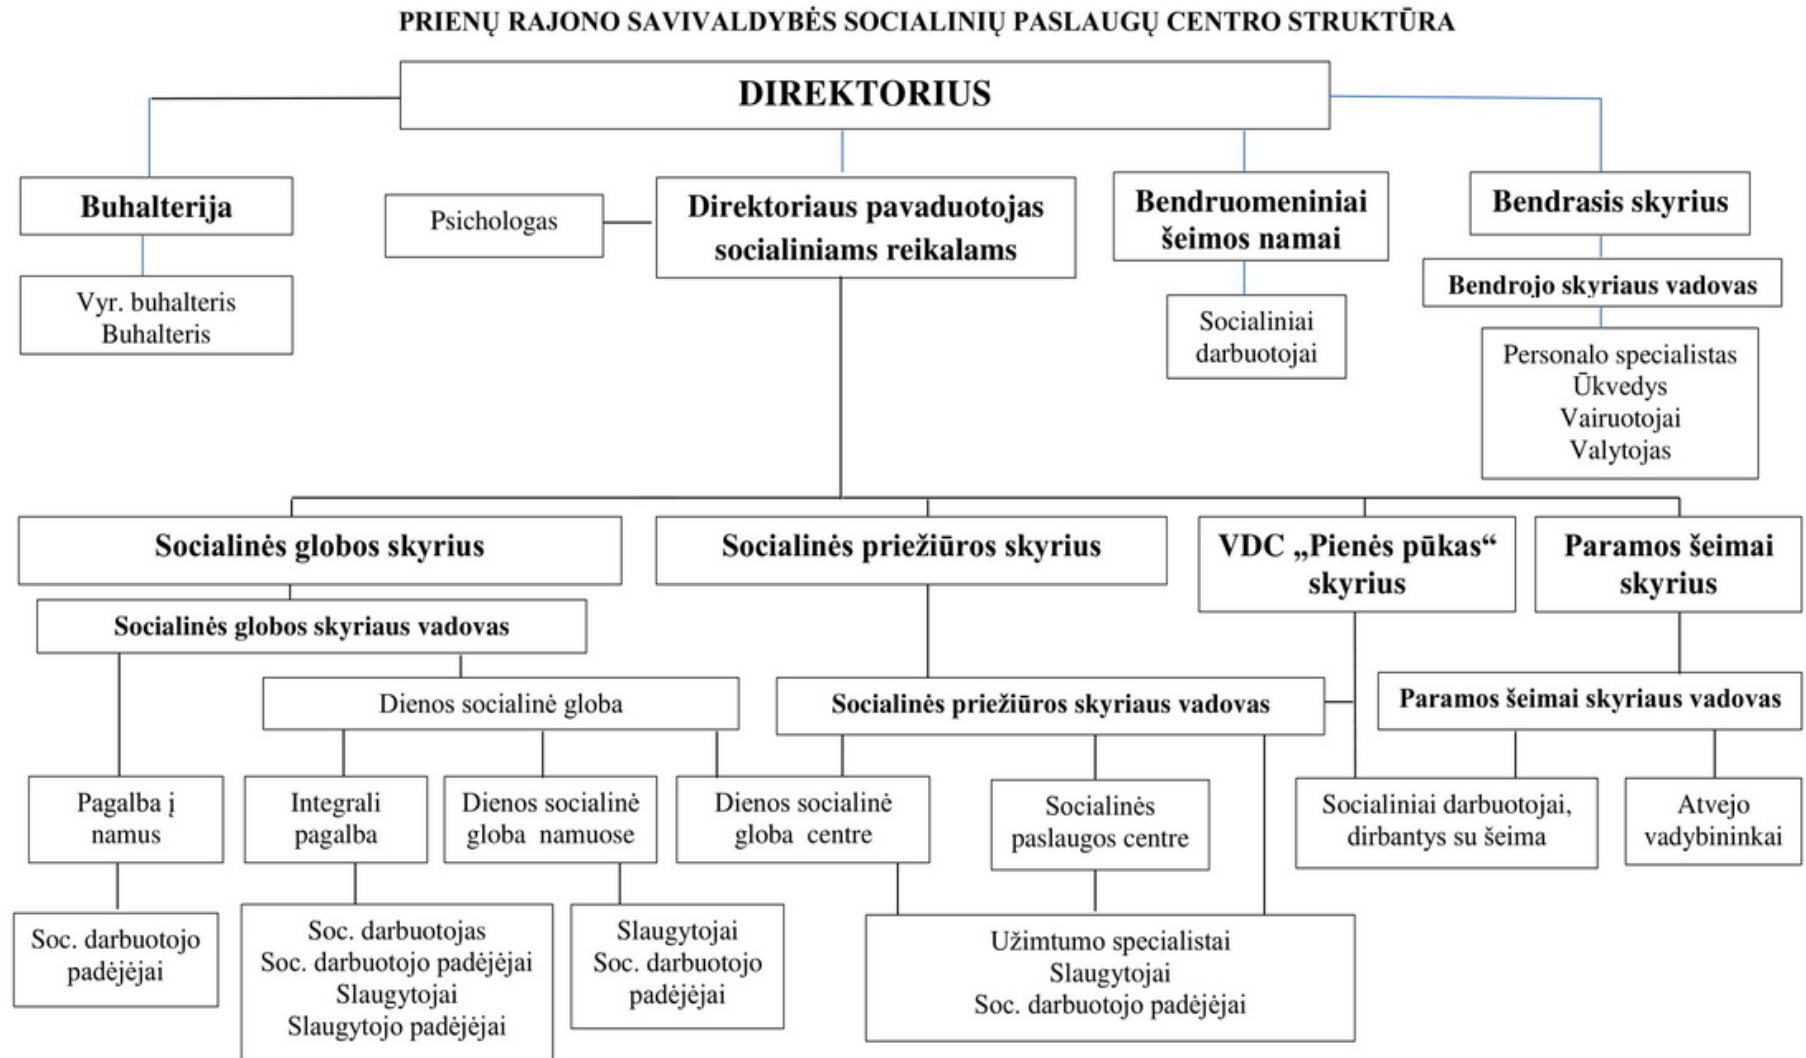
PRIENŲ RAJONO SAVIVALDYBĖS SOCIALINIŲ PASLAUGŲ CENTRO STRUKTŪRA

DIREKTORIUS

Buhalterija

Vyr. buhalteris
Buhalteris

Psichologas

Direktoriaus pavaduotojas socialiniams reikalams

Bendruomeniniai šeimos namai

Socialiniai darbuotojai

Bendrasis skyrius

Bendrojo skyriaus vadovas

Personalo specialistas
Ūkvedys
Vairuotojai
Valytojas

Socialinės globos skyrius

Socialinės globos skyriaus vadovas

Dienos socialinė globa

Pagalba į namus

Soc. darbuotojo padėjėjai

Integrali pagalba

Soc. darbuotojas
Soc. darbuotojo padėjėjai
Slaugytojai
Slaugytojo padėjėjai

Dienos socialinė globa namuose

Slaugytojai
Soc. darbuotojo padėjėjai

Dienos socialinė globa centre

Socialinės priežiūros skyrius

Socialinės priežiūros skyriaus vadovas

Socialinės paslaugos centre

Užimtumo specialistai
Slaugytojai
Soc. darbuotojo padėjėjai

VDC „Pienės pūkas“ skyrius

Paramos šeimai skyrius

Paramos šeimai skyriaus vadovas

Socialiniai darbuotojai, dirbantys su šeima

Atvejo vadybininkai